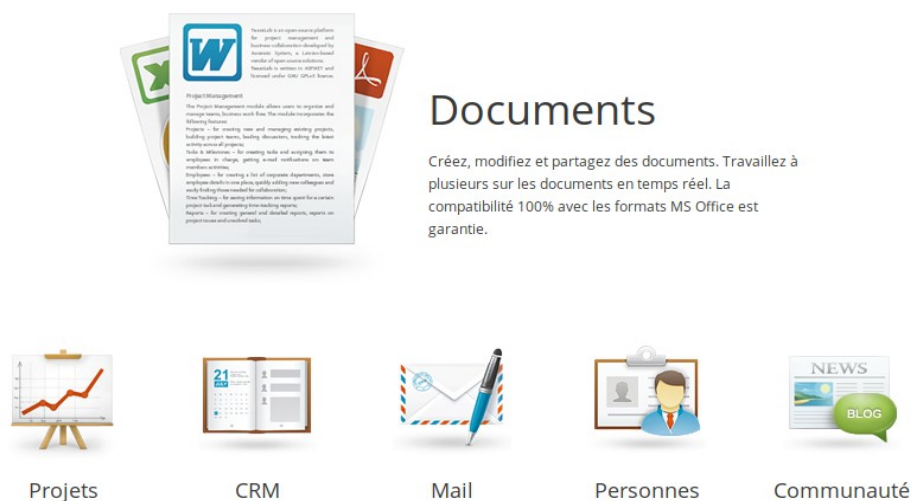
Documents

Créez, modifiez et partagez des documents. Travaillez à plusieurs sur les documents en temps réel. La compatibilité 100% avec les formats MS Office est garantie.

NEWS

BLOG

Projets

CRM

Mail

Personnes

Communauté